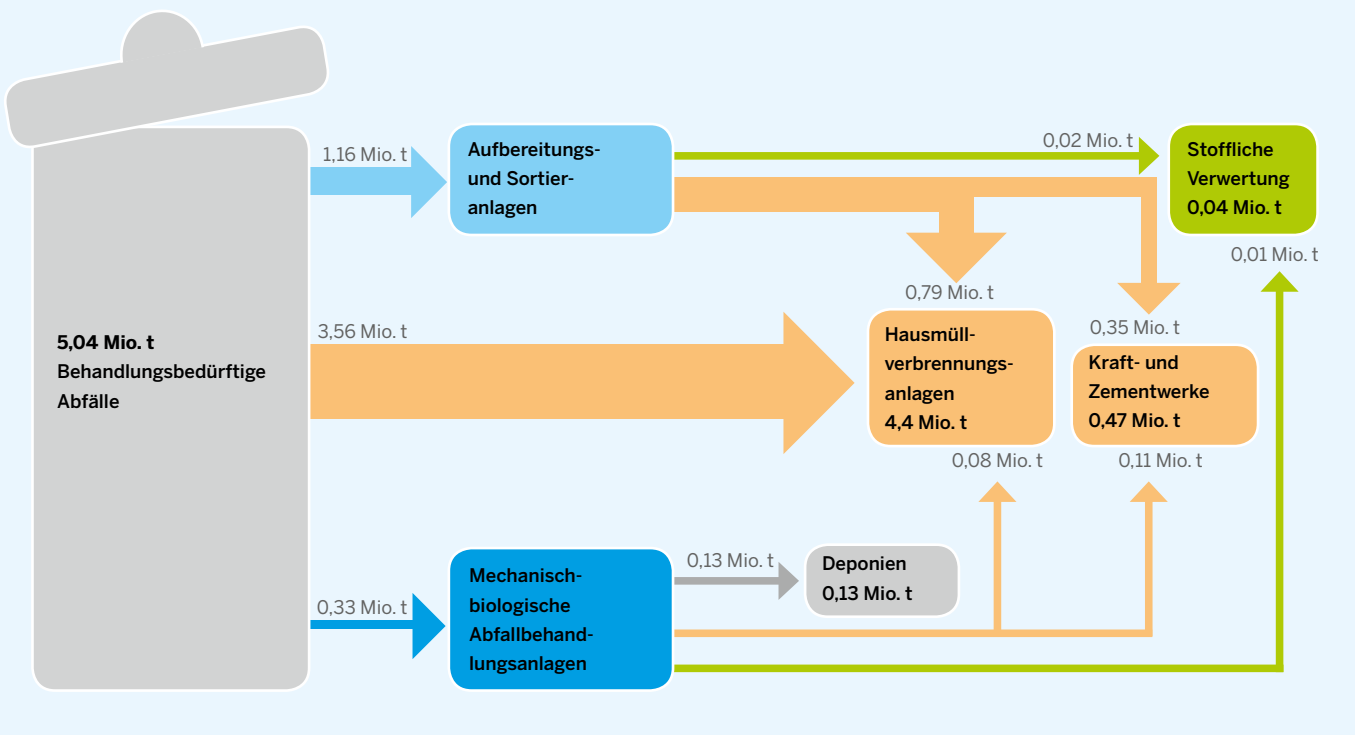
5,04 Mio. t
Behandlungsbedürftige Abfälle

1,16 Mio. t

Aufbereitungs- und Sortieranlagen

0,02 Mio. t

Stoffliche Verwertung
0,04 Mio. t

0,01 Mio. t

0,79 Mio. t

3,56 Mio. t

0,35 Mio. t

Hausmüllverbrennungsanlagen
4,4 Mio. t

Kraft- und Zementwerke
0,47 Mio. t

0,08 Mio. t

0,11 Mio. t

0,13 Mio. t

Deponien
0,13 Mio. t

0,33 Mio. t

Mechanisch-biologische Abfallbehandlungsanlagen